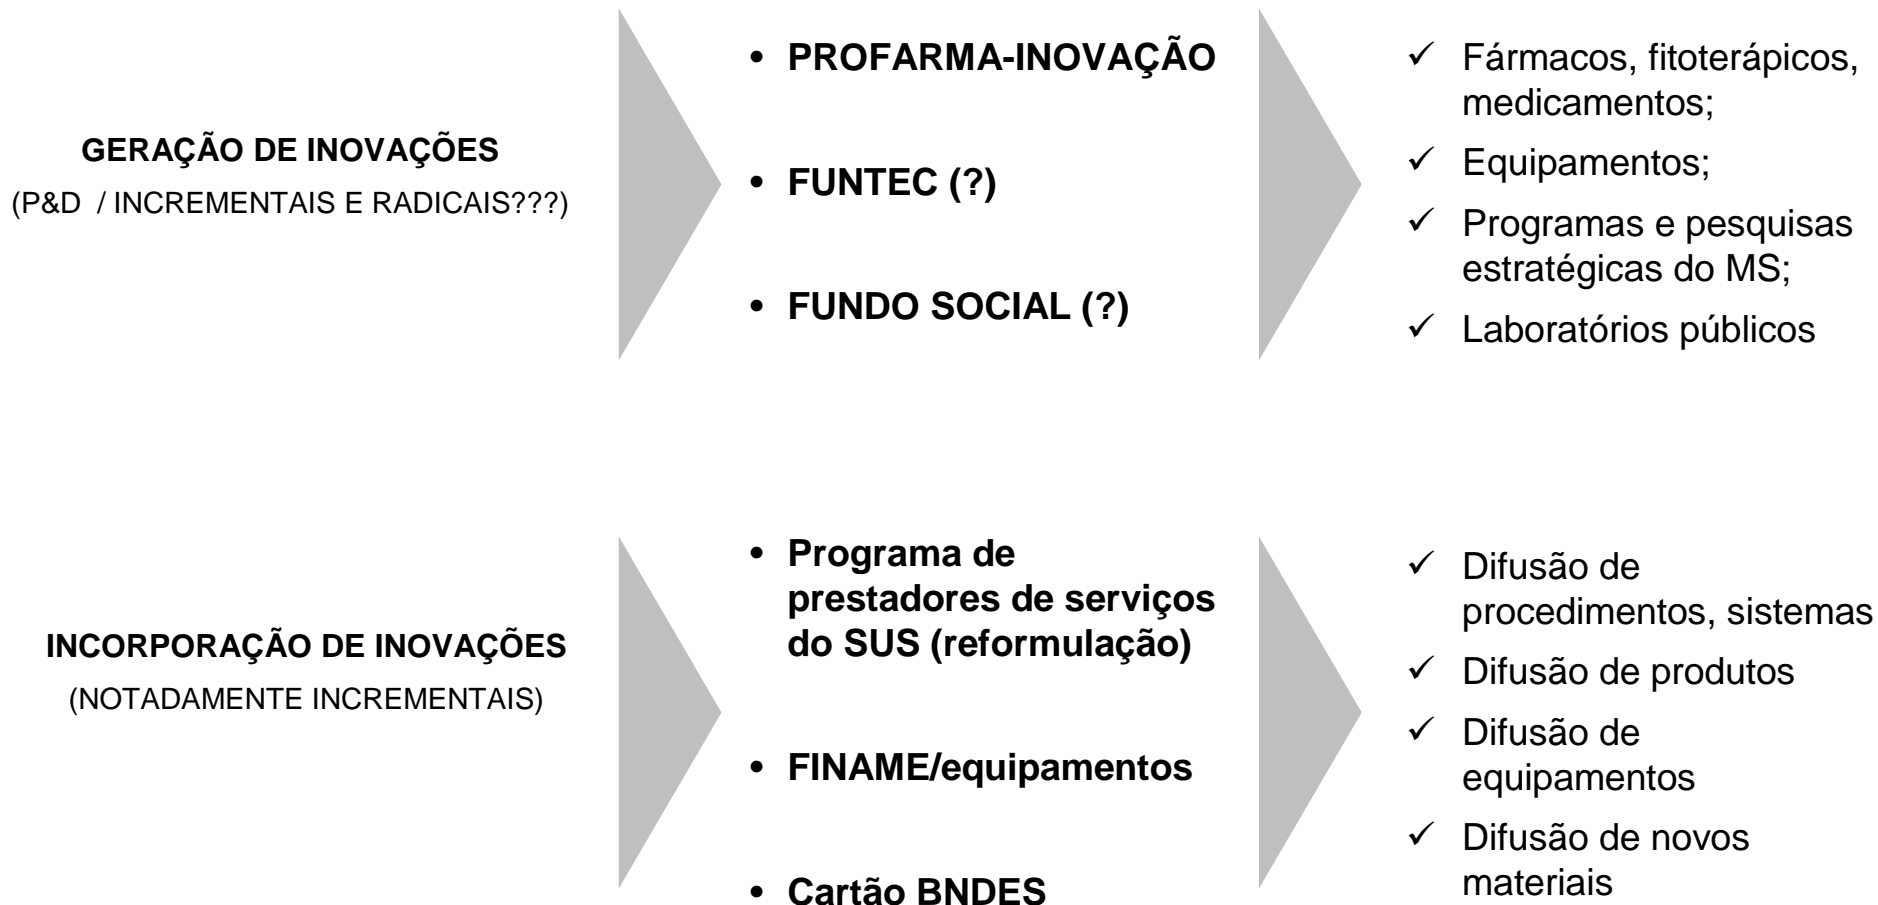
GERAÇÃO DE INOVAÇÕES
(P&D / INCREMENTAIS E RADICAIS???)

• PROFARMA-INOVAÇÃO
• FUNTEC (?)
• FUNDO SOCIAL (?)

✓ Fármacos, fitoterápicos, medicamentos;
✓ Equipamentos;
✓ Programas e pesquisas estratégicas do MS;
✓ Laboratórios públicos

INCORPORAÇÃO DE INOVAÇÕES
(NOTADAMENTE INCREMENTAIS)

• Programa de prestadores de serviços do SUS (reformulação)
• FINAME/equipamentos
• Cartão BNDES

✓ Difusão de procedimentos, sistemas
✓ Difusão de produtos
✓ Difusão de equipamentos
✓ Difusão de novos materiais